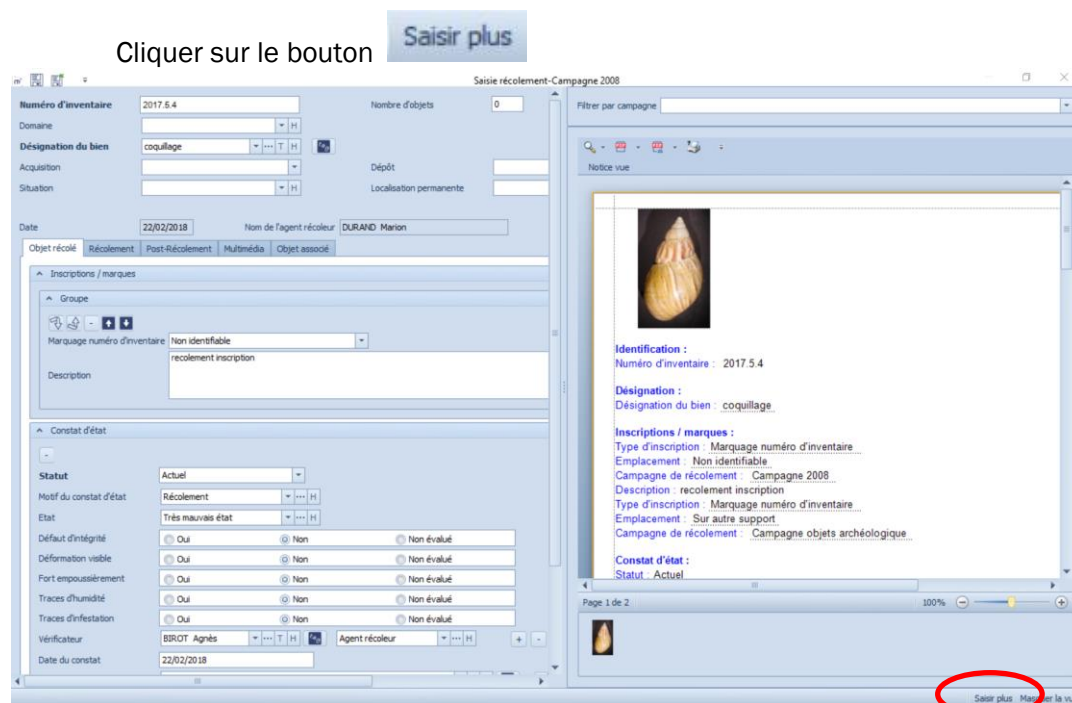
Cliquer sur le bouton Saisir plus

Saisie récolement-Campagne 2008

Numéro d'inventaire 2017.5.4
Nombre d'objets 0
Domaine
Désignation du bien coquillage
Acquisition
Dépôt
Situation
Localisation permanente
Date 22/02/2018
Nom de l'agent récoleur DURAND Marion

Objet récolé | Récolement | Post-Récolement | Multimédia | Objet associé

Inscriptions / marques
Groupe
Marquage numéro d'inventaire Non identifiable
Description recolement inscription

Constat d'état
Statut Actuel
Motif du constat d'état Récolement
Etat Très mauvais état
Défaut d'intégrité Oui Non Non évalué
Déformation visible Oui Non Non évalué
Fort empoussièrement Oui Non Non évalué
Traces d'humidité Oui Non Non évalué
Traces d'infestation Oui Non Non évalué
Vérificateur BIROT Agnès Agent récoleur
Date du constat 22/02/2018

Filtrer par campagne
Notice vue

Identification :
Numéro d'inventaire : 2017.5.4

Désignation :
Désignation du bien : coquillage

Inscriptions / marques :
Type d'inscription : Marquage numéro d'inventaire
Emplacement : Non identifiable
Campagne de récolement : Campagne 2008
Description : recolement inscription
Type d'inscription : Marquage numéro d'inventaire
Emplacement : Sur autre support
Campagne de récolement : Campagne objets archéologique

Constat d'état :
Statut : Actuel

Page 1 de 2
100%

Saisir plus Ma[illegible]er la v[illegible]